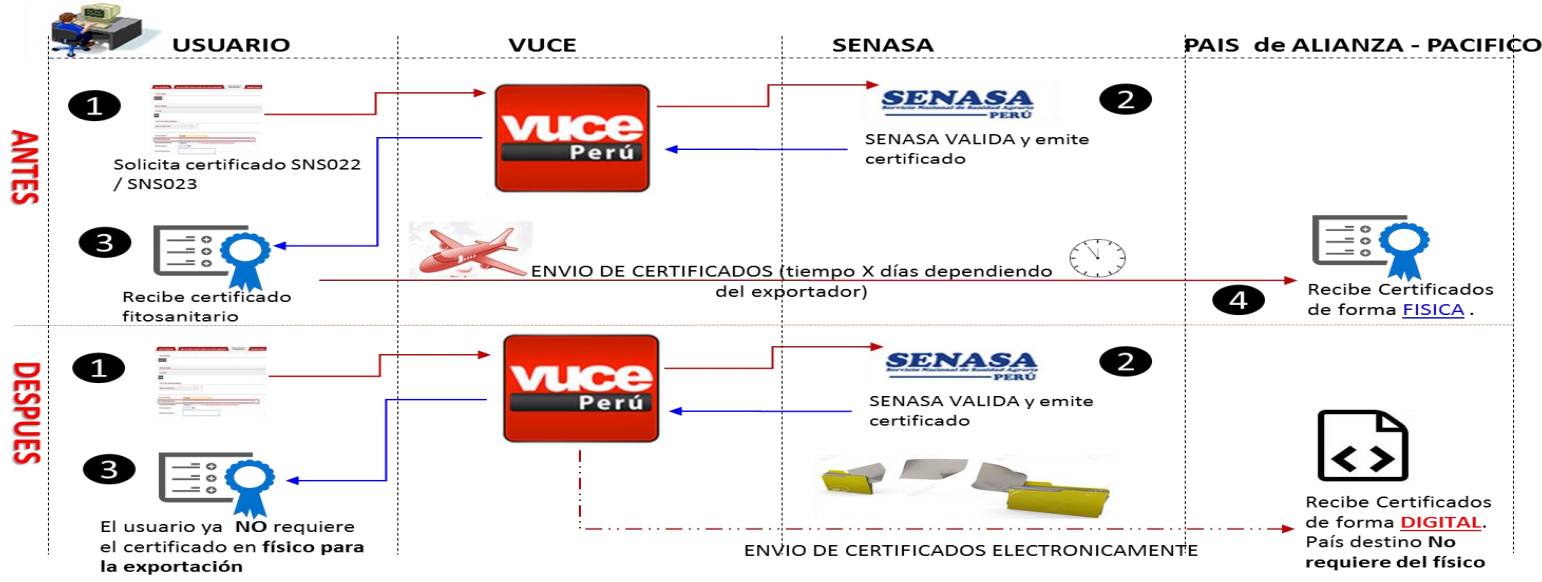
USUARIO

VUCE

SENASA

PAIS de ALIANZA - PACIFICO

ANTES

1

Solicita certificado SNS022 / SNS023

vuce Perú

SENASA PERÚ

2

SENASA VALIDA y emite certificado

3

Recibe certificado fitosanitario

ENVIO DE CERTIFICADOS (tiempo X días dependiendo del exportador)

4

Recibe Certificados de forma FISICA .

DESPUES

1

vuce Perú

SENASA PERÚ

2

SENASA VALIDA y emite certificado

3

El usuario ya NO requiere el certificado en físico para la exportación

ENVIO DE CERTIFICADOS ELECTRONICAMENTE

Recibe Certificados de forma DIGITAL. País destino No requiere del físico